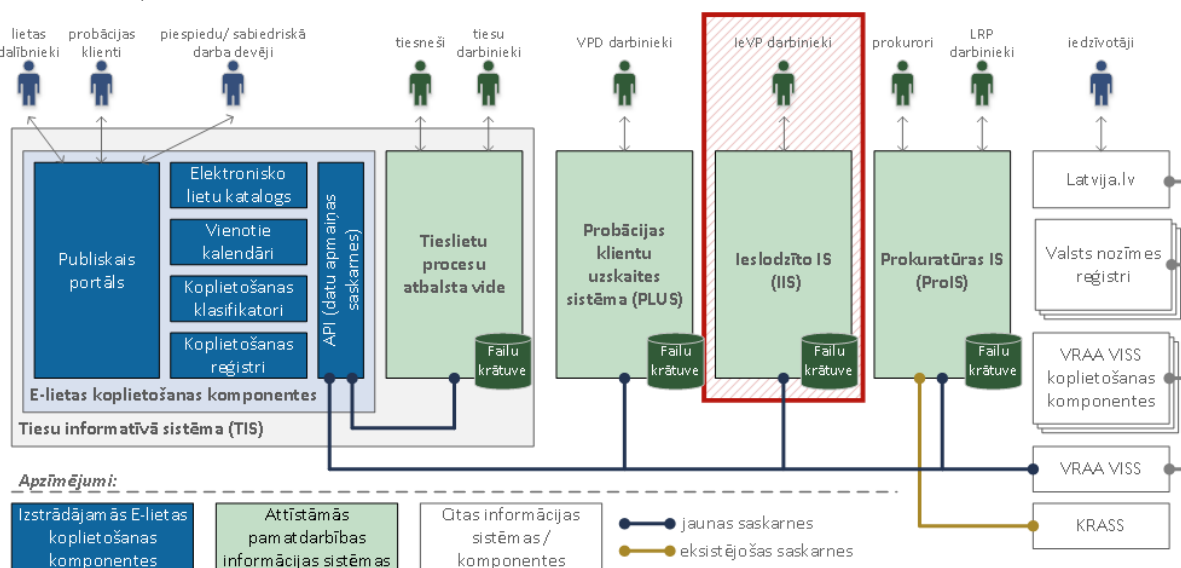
lietas dalībnieki
probācijas klienti
piespiedu/ sabiedriskā darba devēji
tiesneši
tiesu darbinieki
VPD darbinieki
IeVP darbinieki
prokurori
LRP darbinieki
iedzīvotāji

Publiskais portāls
Elektronisko lietu katalogs
Vienotie kalendāri
Koplietošanas klasifikatori
Koplietošanas reģistri
API (datu apmaiņas saskarnes)
E-lietas koplietošanas komponentes
Tiesu informatīvā sistēma (TIS)

Tieslietu procesu atbalsta vide
Failu krātuve

Probācijas klientu uzskaites sistēma (PLUS)
Failu krātuve

Ieslodzīto IS (IIS)
Failu krātuve

Prokuratūras IS (ProIS)
Failu krātuve

Latvija.lv
Valsts nozīmes reģistri
VRAA VISS koplietošanas komponentes
VRAA VISS
KRASS

Apzīmējumi:
Izstrādājamās E-lietas koplietošanas komponentes
Attīstāmās pamatdarbības informācijas sistēmas
Citas informācijas sistēmas / komponentes
jaunas saskarnes
eksistējošas saskarnes